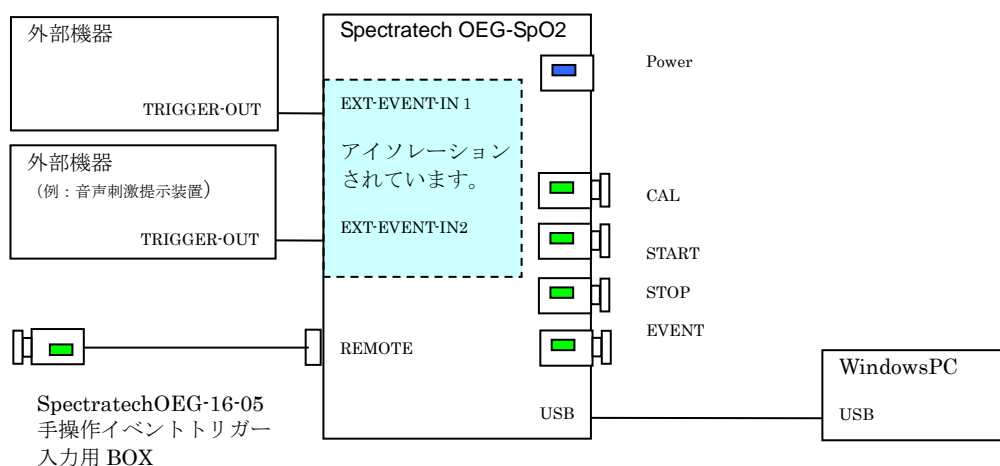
外部機器

TRIGGER-OUT

外部機器
（例：音声刺激提示装置）

TRIGGER-OUT

Spectratech OEG-SpO2

EXT-EVENT-IN 1

アイソレーションされています。

EXT-EVENT-IN2

REMOTE

USB

Power

CAL

START

STOP

EVENT

WindowsPC

USB

SpectratechOEG-16-05
手操作イベントトリガー入力用 BOX